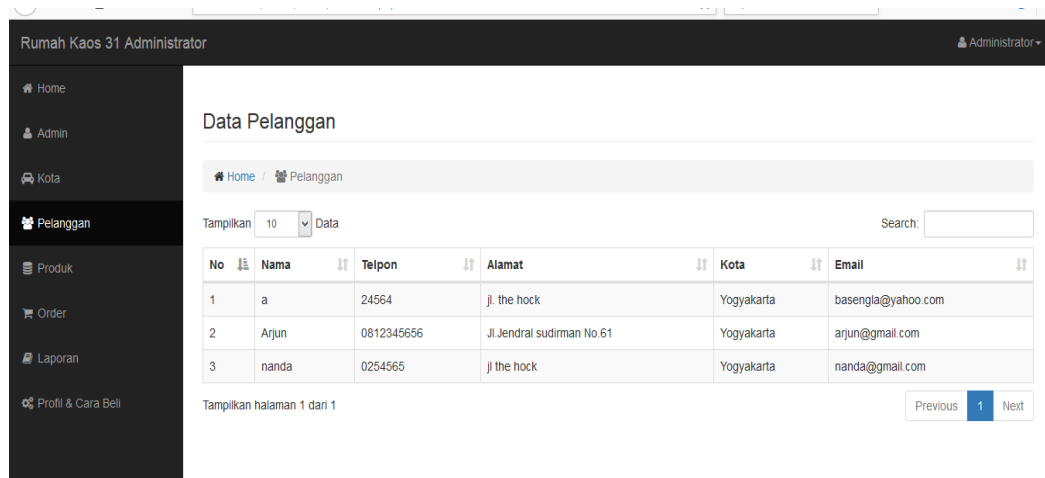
Rumah Kaos 31 Administrator

Administrator

Home

Admin

Kota

Pelanggan

Produk

Order

Laporan

Profil & Cara Beli

Data Pelanggan

Home / Pelanggan

Tampilkan 10 Data

Search:

| No | Nama | Telpon | Alamat | Kota | Email |
|---|---|---|---|---|---|
| 1 | a | 24564 | jl. the hock | Yogyakarta | basengla@yahoo.com |
| 2 | Arjun | 0812345656 | Jl.Jendral sudirman No.61 | Yogyakarta | arjun@gmail.com |
| 3 | nanda | 0254565 | jl the hock | Yogyakarta | nanda@gmail.com |

Tampilkan halaman 1 dari 1

Previous 1 Next